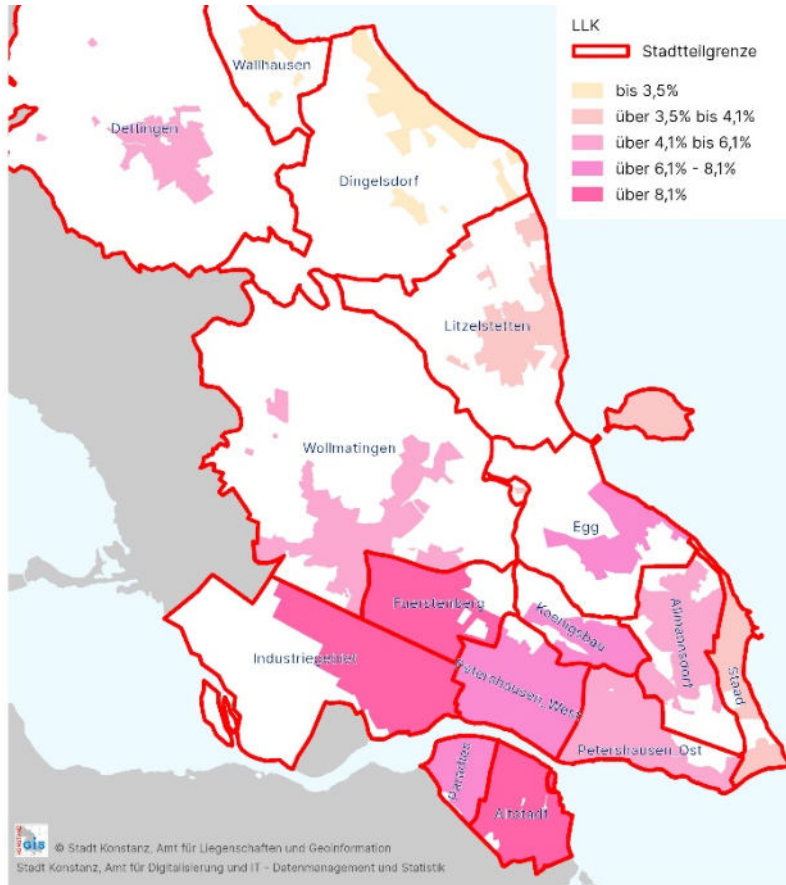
LLK
Stadtteilgrenze
bis 3,5%
über 3,5% bis 4,1%
über 4,1% bis 6,1%
über 6,1% - 8,1%
über 8,1%

Wallhausen
Dettingen
Dingelsdorf
Litzelstetten
Wollmatingen
Egg
Fuerstenberg
Koenigsbau
Allmannsdorf
Industriegebiet
Petershausen West
Staad
Petershausen Ost
Paradies
Altstadt

GIS © Stadt Konstanz, Amt für Liegenschaften und Geoinformation
Stadt Konstanz, Amt für Digitalisierung und IT - Datenmanagement und Statistik